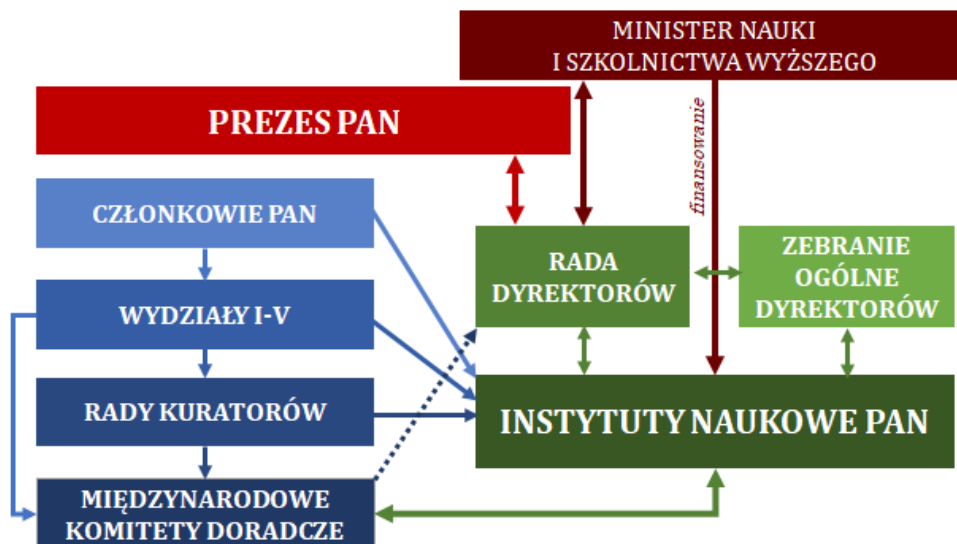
MINISTER NAUKI I SZKOLNICTWA WYŻSZEGO

PREZES PAN

finansowanie

CZŁONKOWIE PAN

RADA DYREKTORÓW

ZEBRANIE OGÓLNE DYREKTORÓW

WYDZIAŁY I-V

RADY KURATORÓW

INSTYTUTY NAUKOWE PAN

MIĘDZYNARODOWE KOMITETY DORADCZE